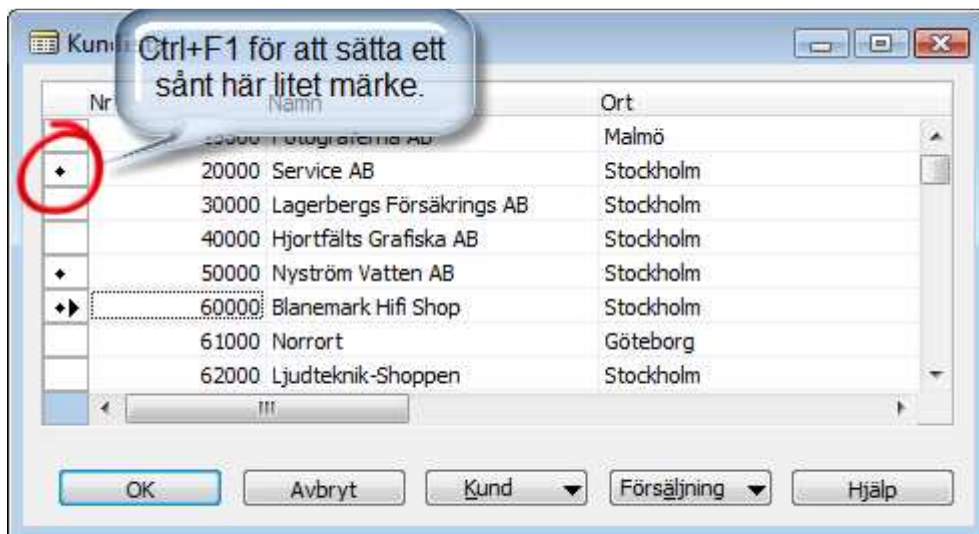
Kund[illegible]

Ctrl+F1 för att sätta ett sånt här litet märke.

| Nr | Namn | Ort |
|---|---|---|
| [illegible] | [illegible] AB | Malmö |
| 20000 | Service AB | Stockholm |
| 30000 | Lagerbergs Försäkrings AB | Stockholm |
| 40000 | Hjortfälts Grafiska AB | Stockholm |
| 50000 | Nyström Vatten AB | Stockholm |
| 60000 | Blanemark Hifi Shop | Stockholm |
| 61000 | Norrort | Göteborg |
| 62000 | Ljudteknik-Shoppen | Stockholm |

OK Avbryt Kund Försäljning Hjälp